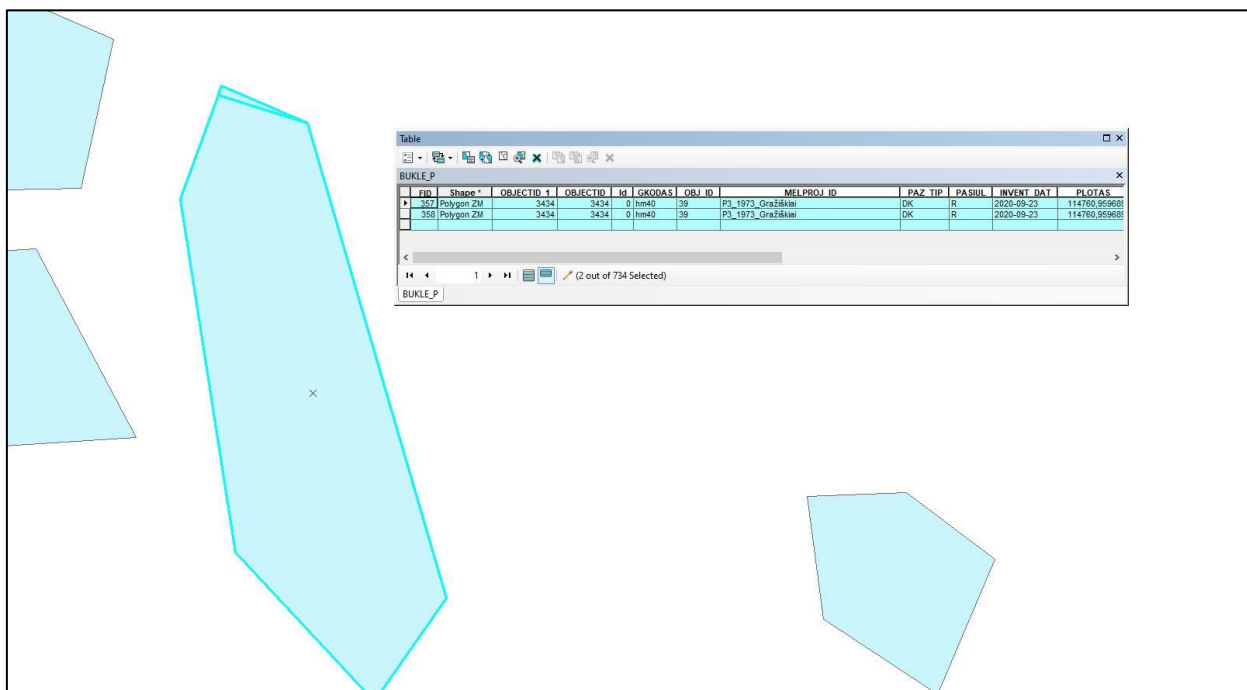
Table

BUKLE_P

| FID | Shape * | OBJECTID 1 | OBJECTID | Id | GKODAS | OBJ ID | MELPROJ ID | PAZ TIP | PASIUL | INVENT DAT | PLOTAS |
|---|---|---|---|---|---|---|---|---|---|---|---|
| 357 | Polygon ZM | 3434 | 3434 | 0 | hm40 | 39 | P3_1973_Gražiškiai | DK | R | 2020-09-23 | 114760,959689 |
| 358 | Polygon ZM | 3434 | 3434 | 0 | hm40 | 39 | P3_1973_Gražiškiai | DK | R | 2020-09-23 | 114760,959689 |

1 (2 out of 734 Selected)

BUKLE_P